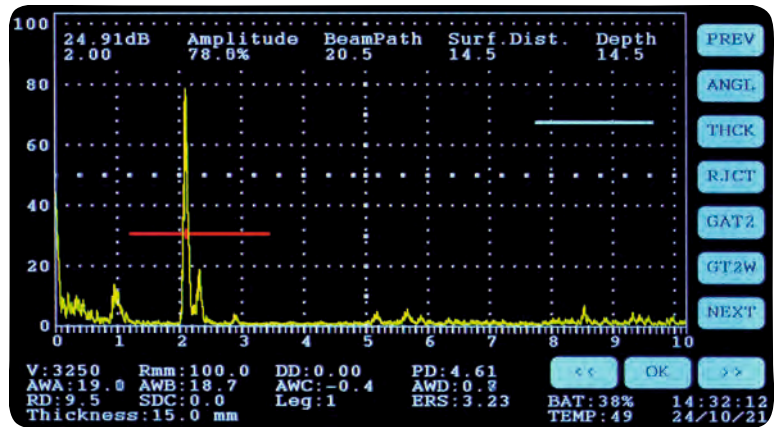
100
24.91dB Amplitude BeamPath Surf.Dist. Depth
2.00 78.8% 20.5 14.5 14.5
80
60
40
20
0

0 1 2 3 4 5 6 7 8 9 10

PREV
ANGL
THCK
RJCT
GAT2
GT2W
NEXT

V:3250 Rmm:100.0 DD:0.00 PD:4.61
AWA:19.0 AWB:18.7 AWC:-0.4 AWD:0.8
RD:9.5 SDC:0.0 Leg:1 ERS:3.23
Thickness:15.0 mm

<< OK >>
BAT:38% 14:32:12
TEMP:49 24/10/21